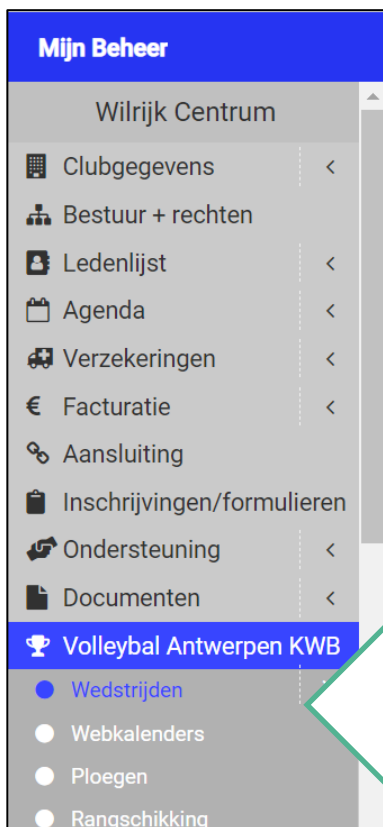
Mijn Beheer

Wilrijk Centrum

Clubgegevens <

Bestuur + rechten

Ledenlijst <

Agenda <

Verzekeringen <

€ Facturatie <

Aansluiting

Inschrijvingen/formulieren

Ondersteuning <

Documenten <

Volleybal Antwerpen KWB

Wedstrijden

Webkalenders

Ploegen

Rangschikking